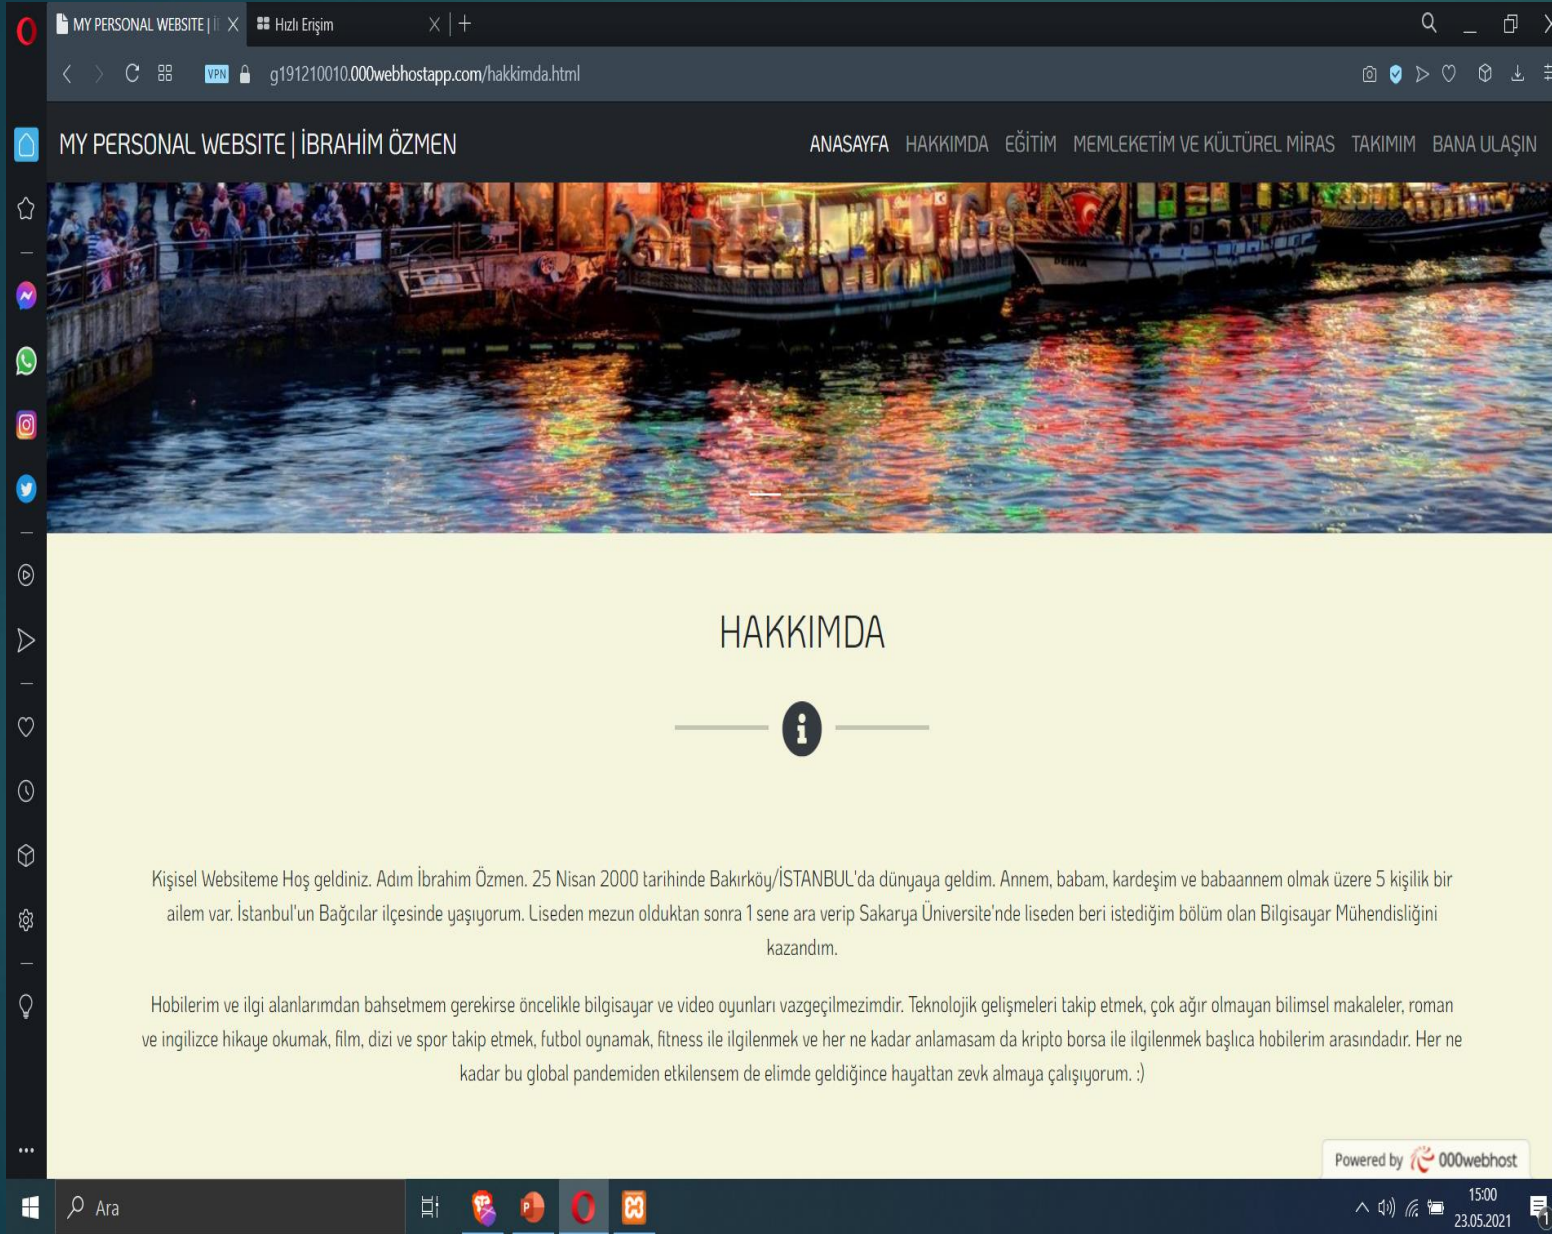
MY PERSONAL WEBSITE | İ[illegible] X
Hızlı Erişim X +

VPN g191210010.000webhostapp.com/hakkimda.html

MY PERSONAL WEBSITE | İBRAHİM ÖZMEN

ANASAYFA HAKKIMDA EĞİTİM MEMLEKETİM VE KÜLTÜREL MİRAS TAKIMIM BANA ULAŞIN

HAKKIMDA

Kişisel Websiteme Hoş geldiniz. Adım İbrahim Özmen. 25 Nisan 2000 tarihinde Bakırköy/İSTANBUL'da dünyaya geldim. Annem, babam, kardeşim ve babaannem olmak üzere 5 kişilik bir ailem var. İstanbul'un Bağcılar ilçesinde yaşıyorum. Liseden mezun olduktan sonra 1 sene ara verip Sakarya Üniversite'nde liseden beri istediğim bölüm olan Bilgisayar Mühendisliğini kazandım.

Hobilerim ve ilgi alanlarımdan bahsetmem gerekirse öncelikle bilgisayar ve video oyunları vazgeçilmezimdir. Teknolojik gelişmeleri takip etmek, çok ağır olmayan bilimsel makaleler, roman ve ingilizce hikaye okumak, film, dizi ve spor takip etmek, futbol oynamak, fitness ile ilgilenmek ve her ne kadar anlamasam da kripto borsa ile ilgilenmek başlıca hobilerim arasındadır. Her ne kadar bu global pandemiden etkilensem de elimde geldiğince hayattan zevk almaya çalışıyorum. :)

Powered by 000webhost

Ara

15:00
23.05.2021